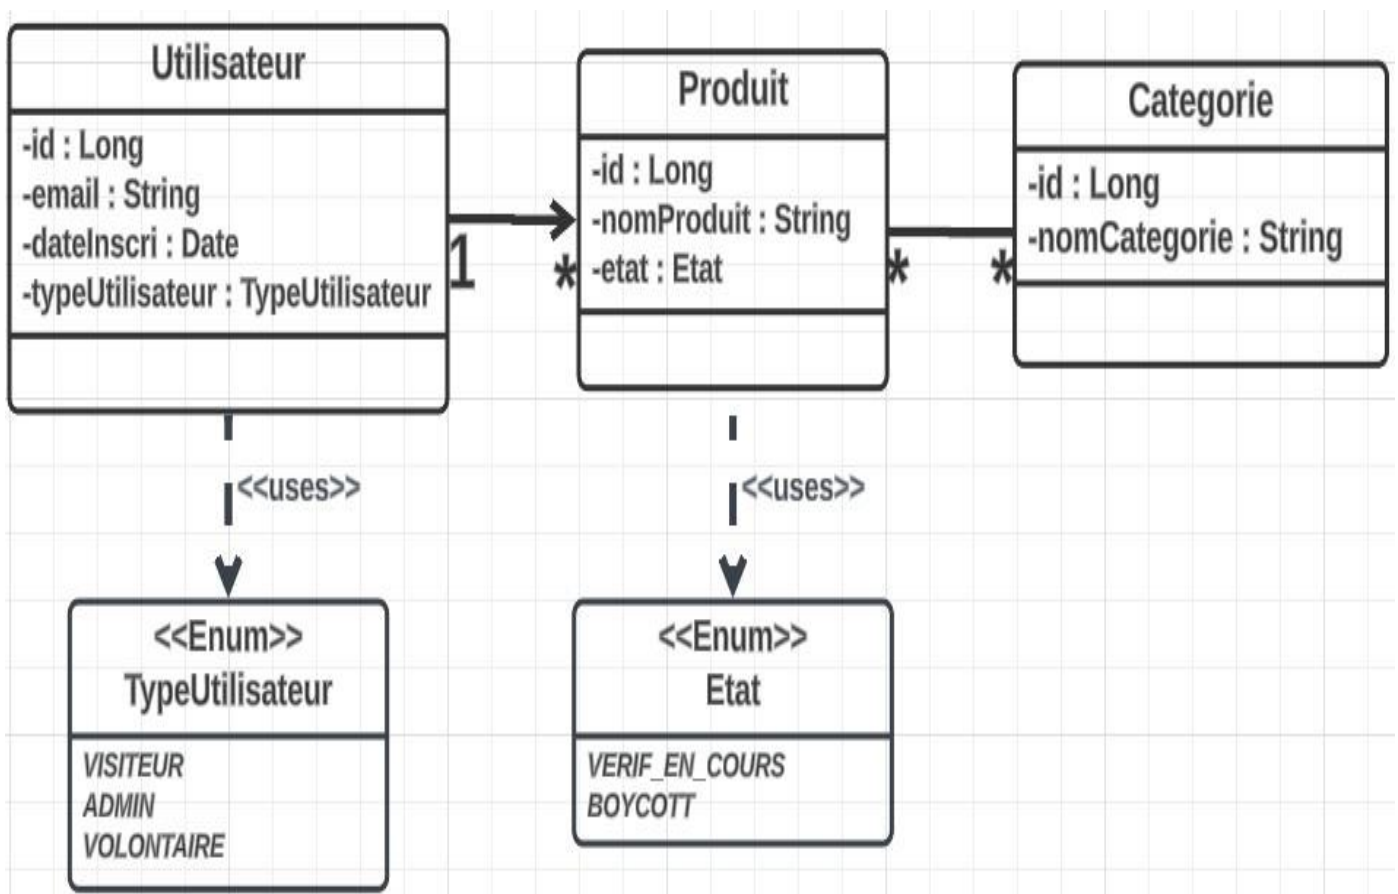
Utilisateur

-id : Long
-email : String
-dateInscri : Date
-typeUtilisateur : TypeUtilisateur

1

*

Produit

-id : Long
-nomProduit : String
-etat : Etat

*

*

Categorie

-id : Long
-nomCategorie : String

<<uses>>

<<uses>>

<<Enum>>
TypeUtilisateur

VISITEUR
ADMIN
VOLONTAIRE

<<Enum>>
Etat

VERIF_EN_COURS
BOYCOTT